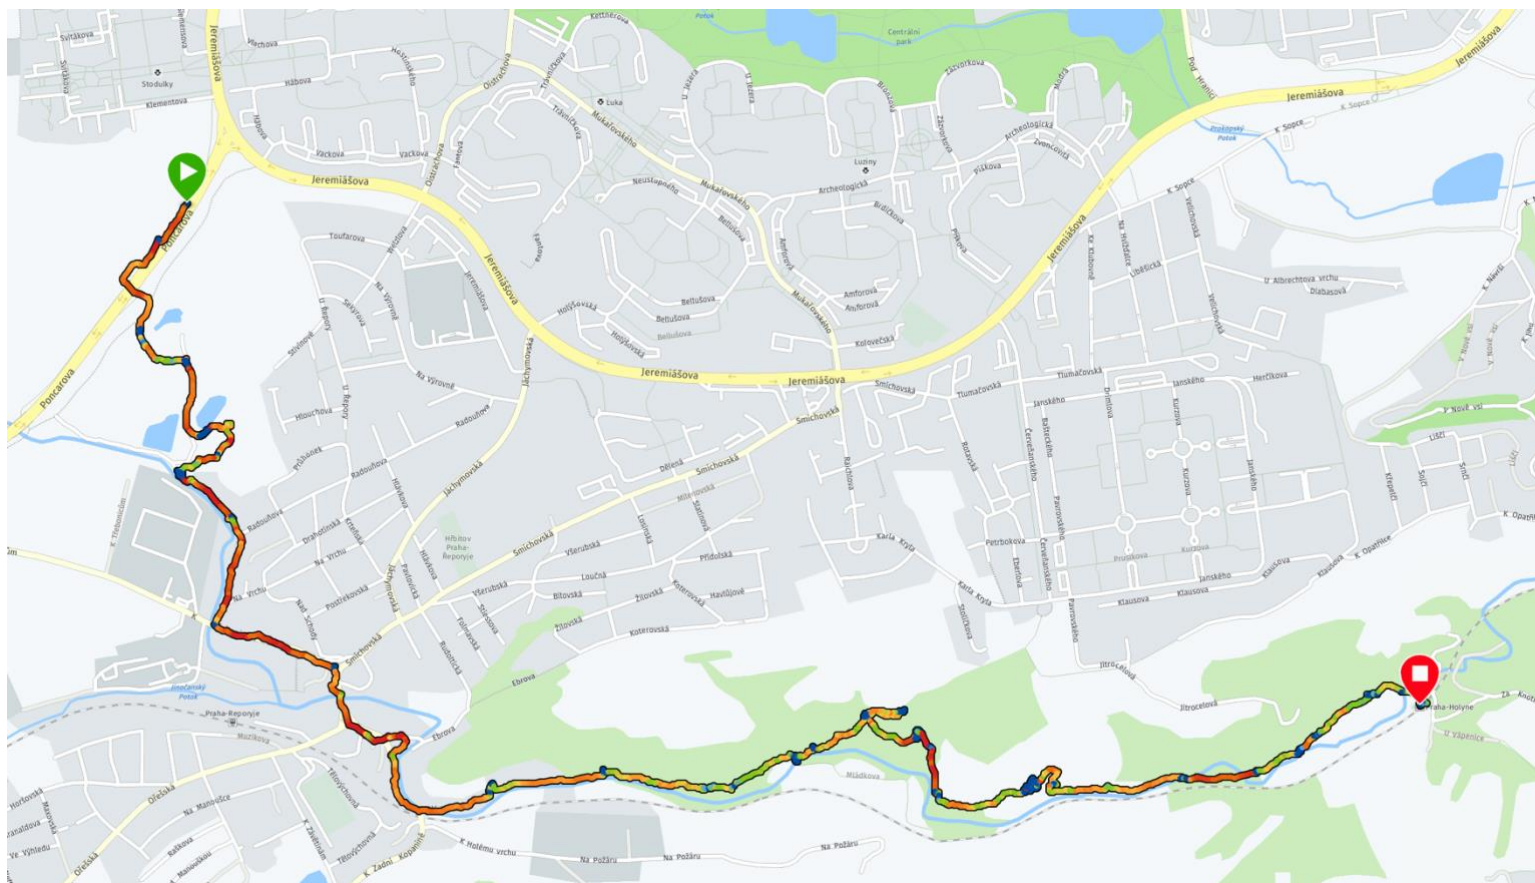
Svitákova
Stodulky
Klementova
Jeremiášova
Vlachova
Hábova
Vackova
Vackova
Kettnerova
Potok
Centrální park
Ostrovského
Trávníčkova
Luka
Mukařovského
Jeremiášova
Pod Hranicí
K Sopce
Prokopský potok
Zázvorkova
Archeologická
Zvoncovitá
Lužiny
Pískova
Neustupného
Archeologická
Bellušova
Amforova
Amforova
Kolovečská
Jeremiášova
Jeremiášova
Jeremiášova
Smíchovská
Tlumačovská
Tlumačovská
Janského
Herčíkova
U Albrechtova vrchu
Drabanova
Poncarova
Poncarova
Toufarova
Na Výrovně
Radouňova
Hlouchova
Jáchymovská
Smíchovská
Smíchovská
Dělená
Hřbitov Praha-Řeporyje
Všeradská
Loučná
Přídolská
Bítovská
Žitavská
Koterovská
Havlíčkova
Petrbokova
Karla Kryla
Karla Kryla
Klausova
Klausova
Janského
K Opatřilce
K Opatřilce
P Nové vsi
Lišči
Praha-Řeporyje
Ebrova
Ebrova
Jitrocelová
Jitrocelová
Mládkova
Praha-Holyně
U Vápence
Za Knotkem
K Holému vrchu
Na Požáru
Na Požáru
Na Požáru
K Zadní Kopanině
Horlovská
Na Manouškách
Olešská
Ve Výhledu
Tělovýchovná
Zmrzlík
Muzikova
Radouňova
Na Vrchu
Poztřekovská
Drahotínská
Na Vrchu